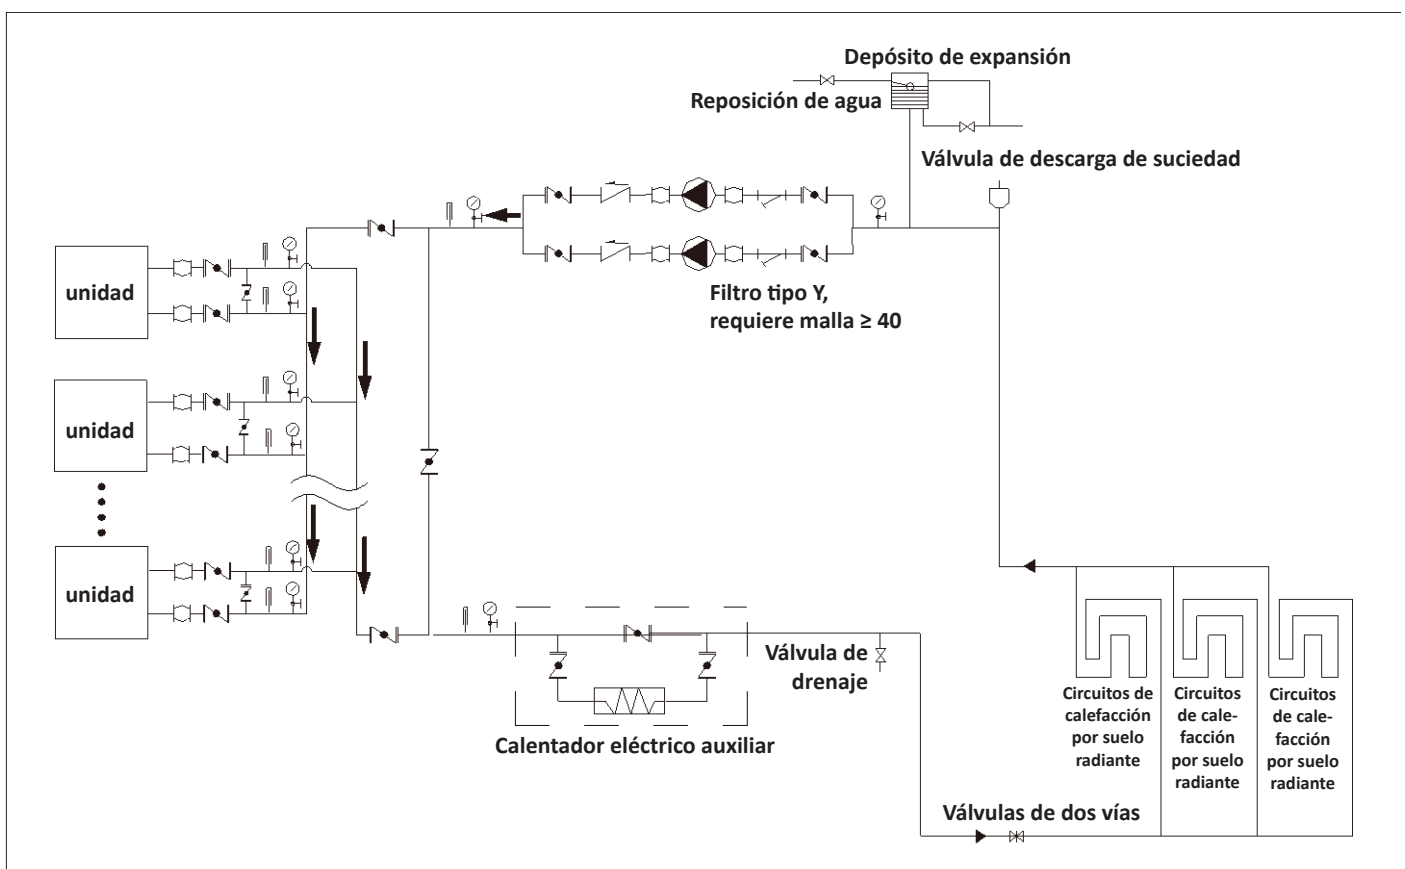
Depósito de expansión

Reposición de agua

Válvula de descarga de suciedad

unidad

unidad

unidad

Filtro tipo Y, requiere malla ≥ 40

Válvula de drenaje

Calentador eléctrico auxiliar

Circuitos de calefacción por suelo radiante

Circuitos de calefacción por suelo radiante

Circuitos de calefacción por suelo radiante

Válvulas de dos vías